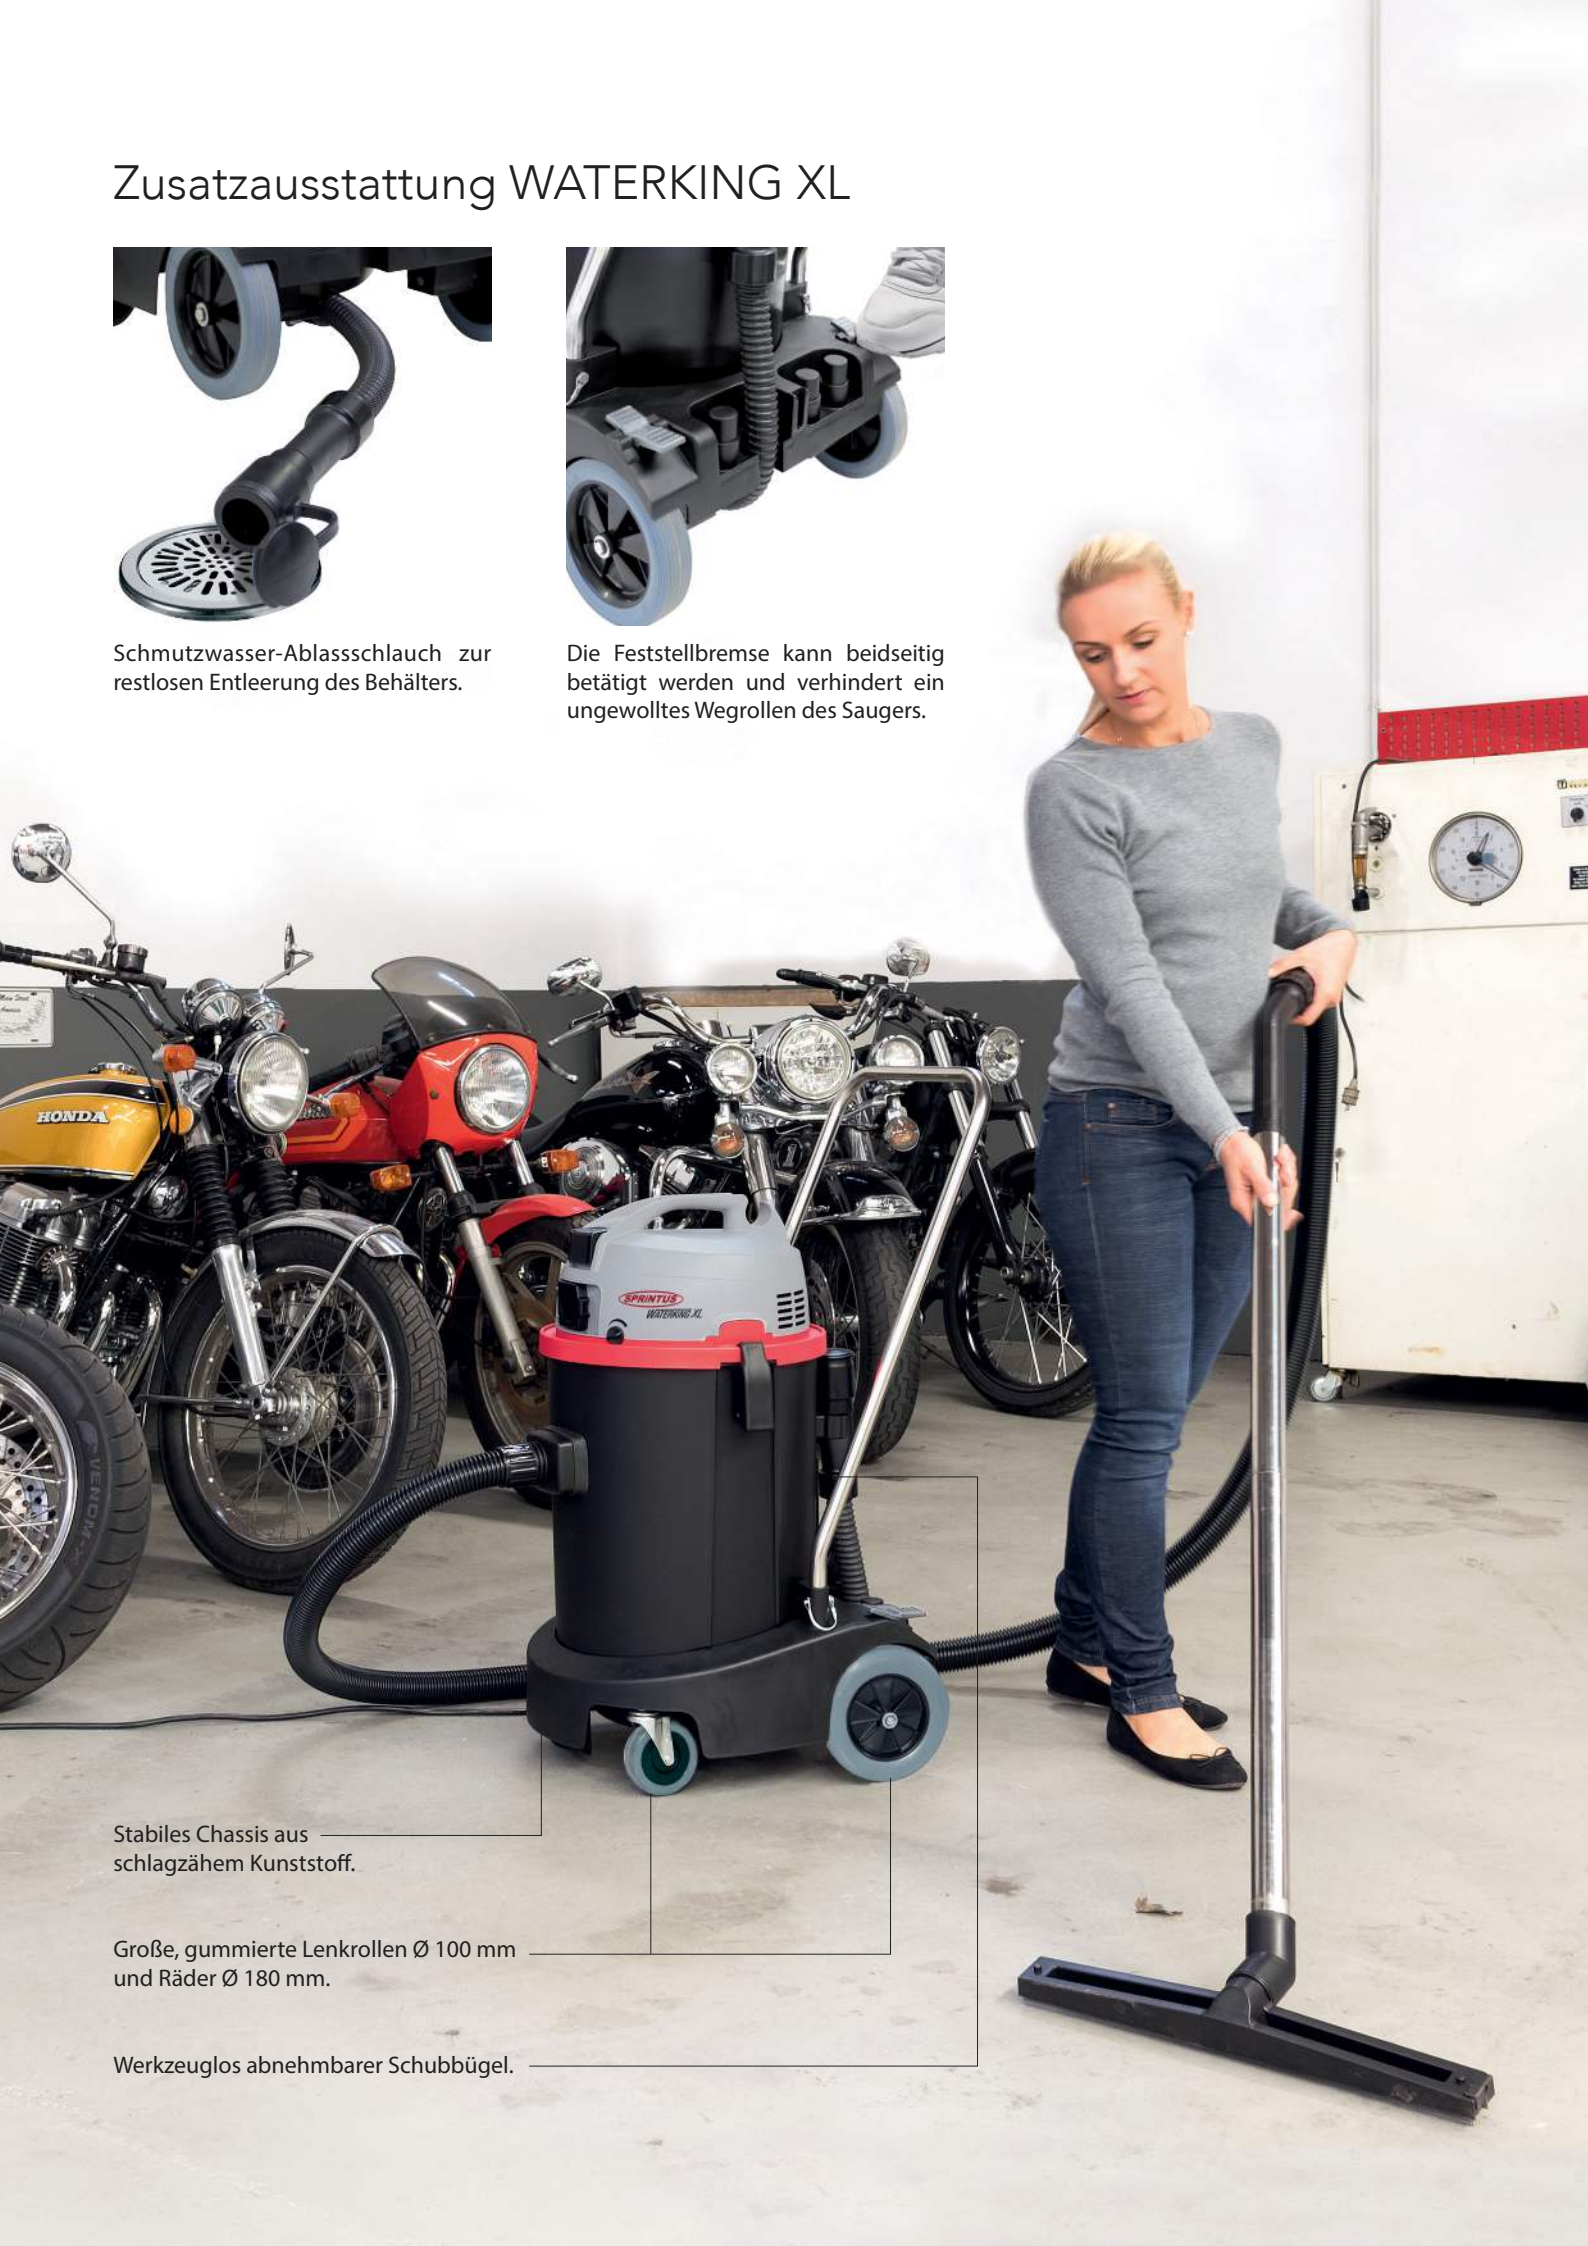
Zusatzausstattung WATERKING XL

Schmutzwasser-Ablassschlauch zur restlosen Entleerung des Behälters.

Die Feststellbremse kann beidseitig betätigt werden und verhindert ein ungewolltes Wegrollen des Saugers.

HONDA

SPRINTUS
WATERKING XL

VENOM

Stabiles Chassis aus schlagzähem Kunststoff.

Große, gummierte Lenkrollen Ø 100 mm und Räder Ø 180 mm.

Werkzeuglos abnehmbarer Schubbügel.